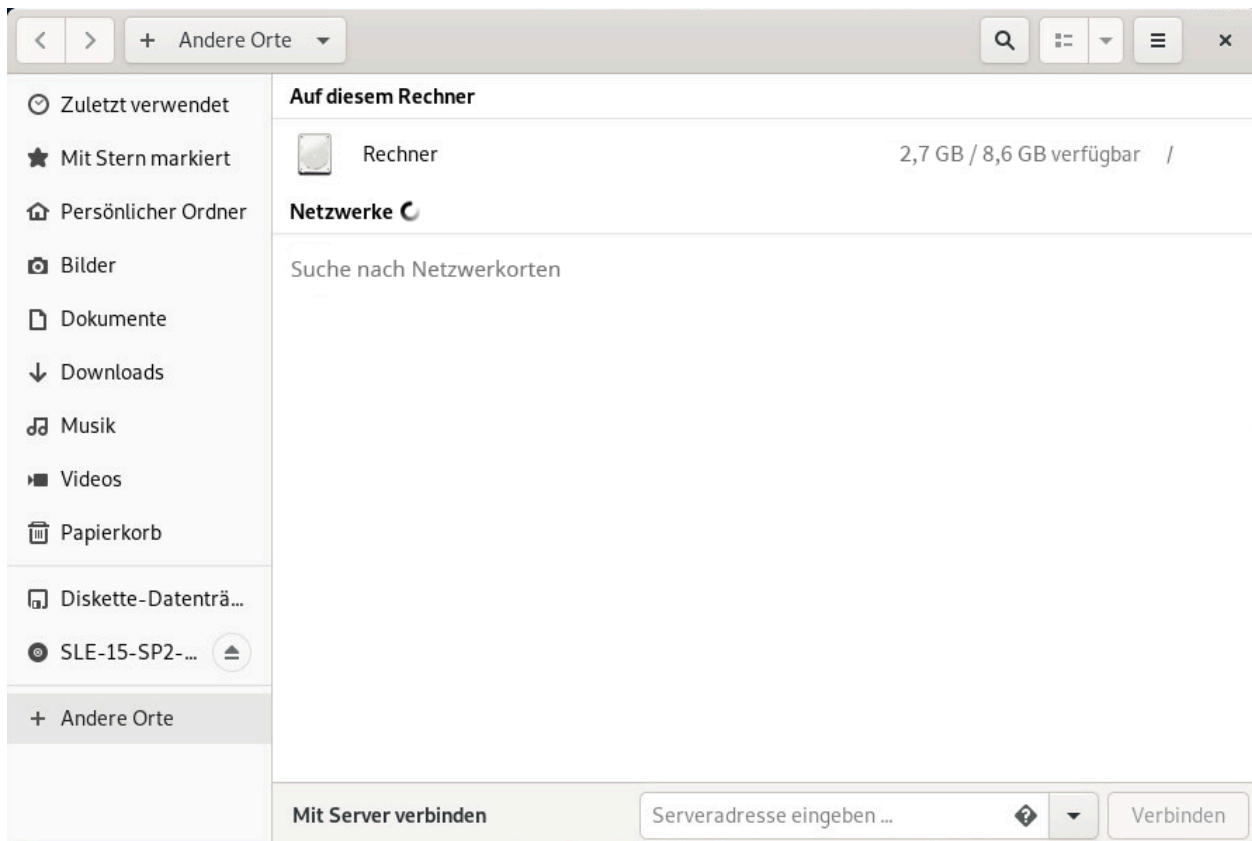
+ Andere Orte

Zuletzt verwendet

Mit Stern markiert

Persönlicher Ordner

Bilder

Dokumente

Downloads

Musik

Videos

Papierkorb

Diskette-Datenträ...

SLE-15-SP2-...

+ Andere Orte

Auf diesem Rechner

Rechner 2,7 GB / 8,6 GB verfügbar /

Netzwerke

Suche nach Netzwerkorten

Mit Server verbinden

Serveradresse eingeben ...

Verbinden